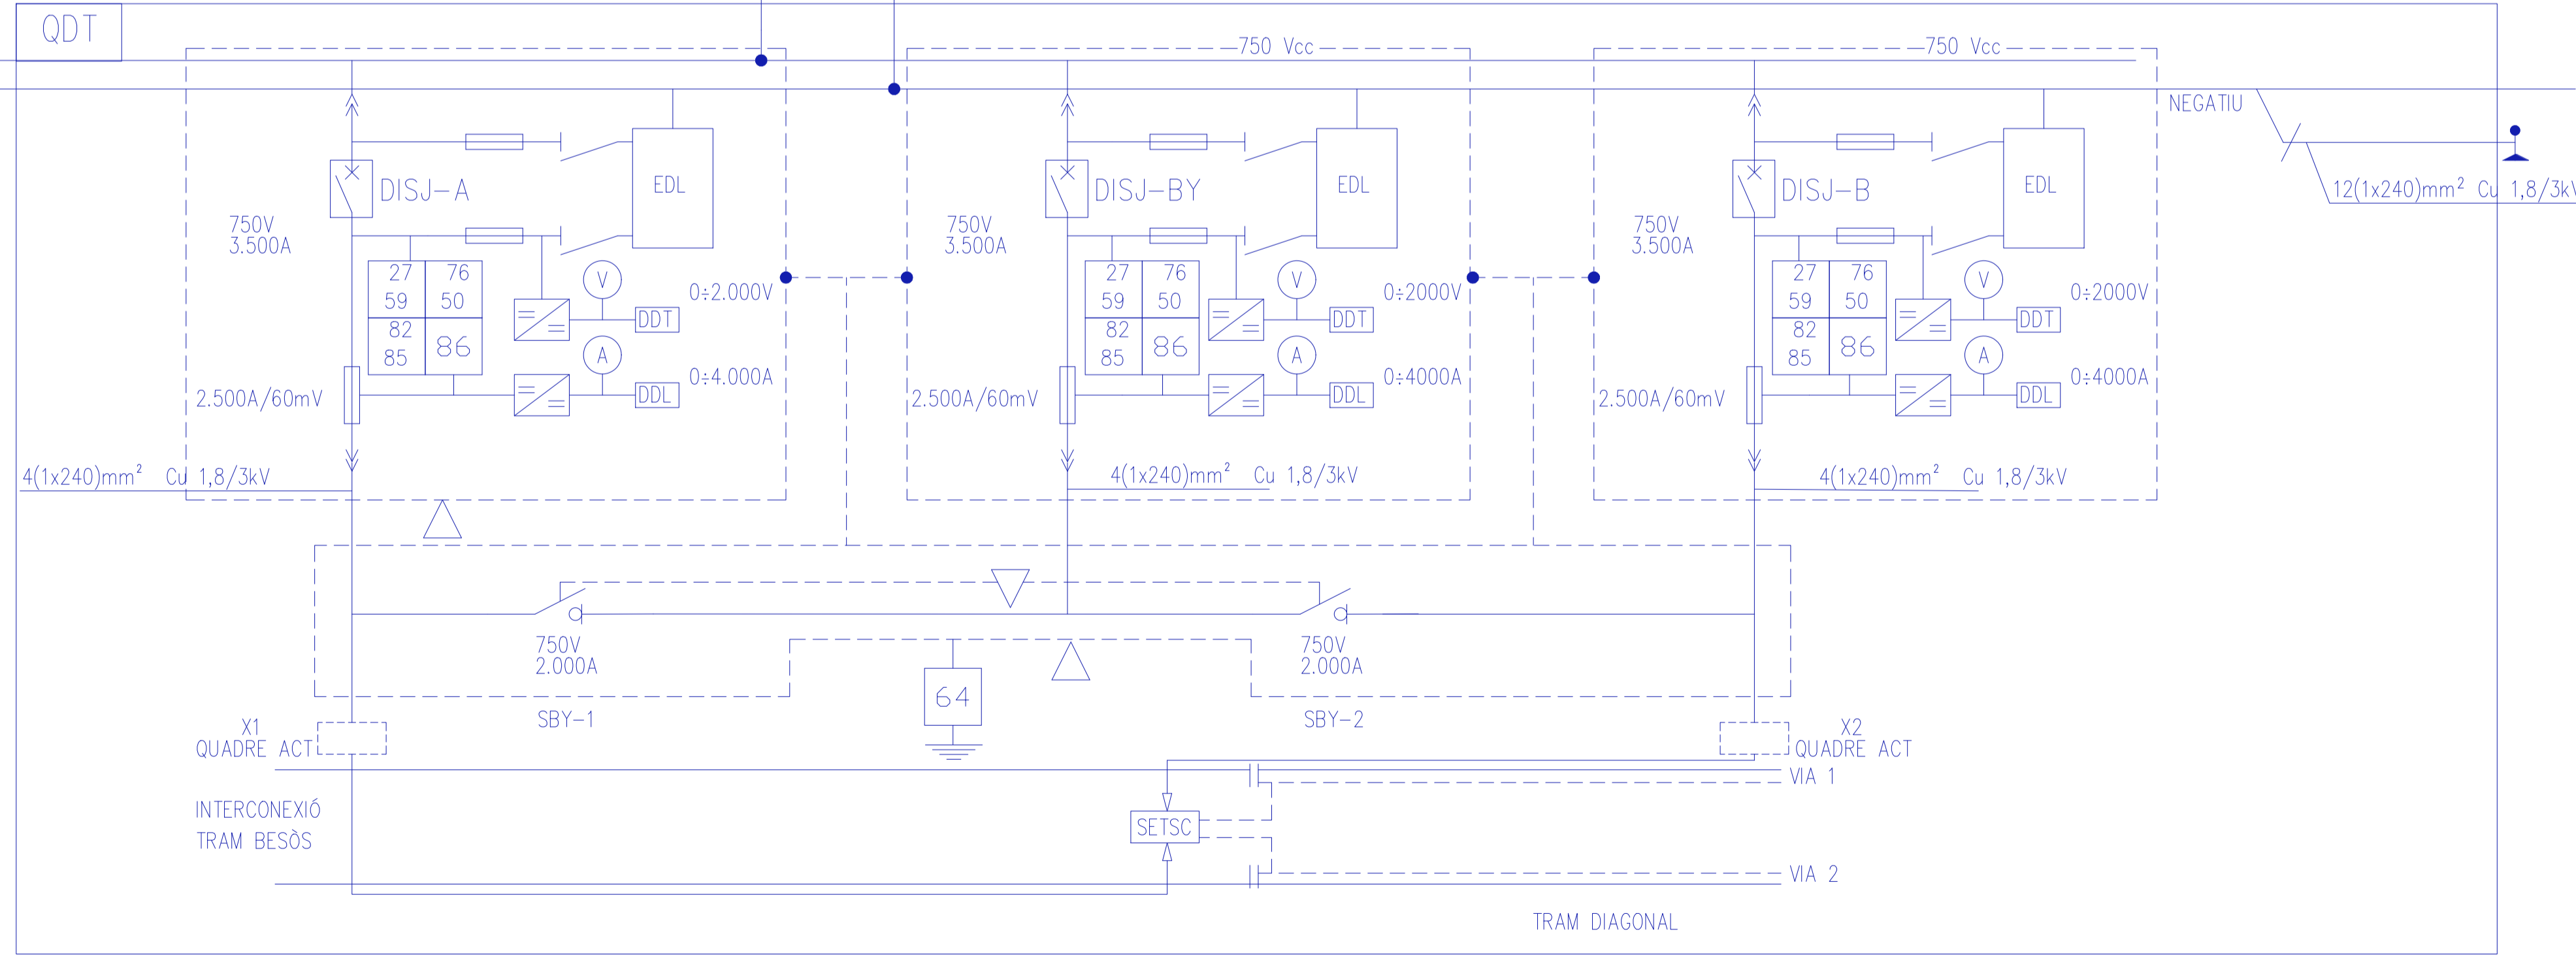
QDT

750 Vcc

750 Vcc

NEGATIU

12(1x240)mm² Cu 1,8/3kV

DISJ-A

EDL

750V
3.500A

| 27 | 76 |
|---|---|
| 59 | 50 |
| 82 85 | 86 |

V

0÷2.000V

DDT

A

0÷4.000A

DDL

2.500A/60mV

4(1x240)mm² Cu 1,8/3kV

DISJ-BY

EDL

750V
3.500A

| 27 | 76 |
|---|---|
| 59 | 50 |
| 82 85 | 86 |

V

0÷2000V

DDT

A

0÷4000A

DDL

2.500A/60mV

4(1x240)mm² Cu 1,8/3kV

DISJ-B

EDL

750V
3.500A

| 27 | 76 |
|---|---|
| 59 | 50 |
| 82 85 | 86 |

V

0÷2000V

DDT

A

0÷4000A

DDL

2.500A/60mV

4(1x240)mm² Cu 1,8/3kV

750V
2.000A

750V
2.000A

64

SBY-1

SBY-2

X1
QUADRE ACT

X2
QUADRE ACT

VIA 1

INTERCONEXIÓ
TRAM BESÒS

SETSC

VIA 2

TRAM DIAGONAL